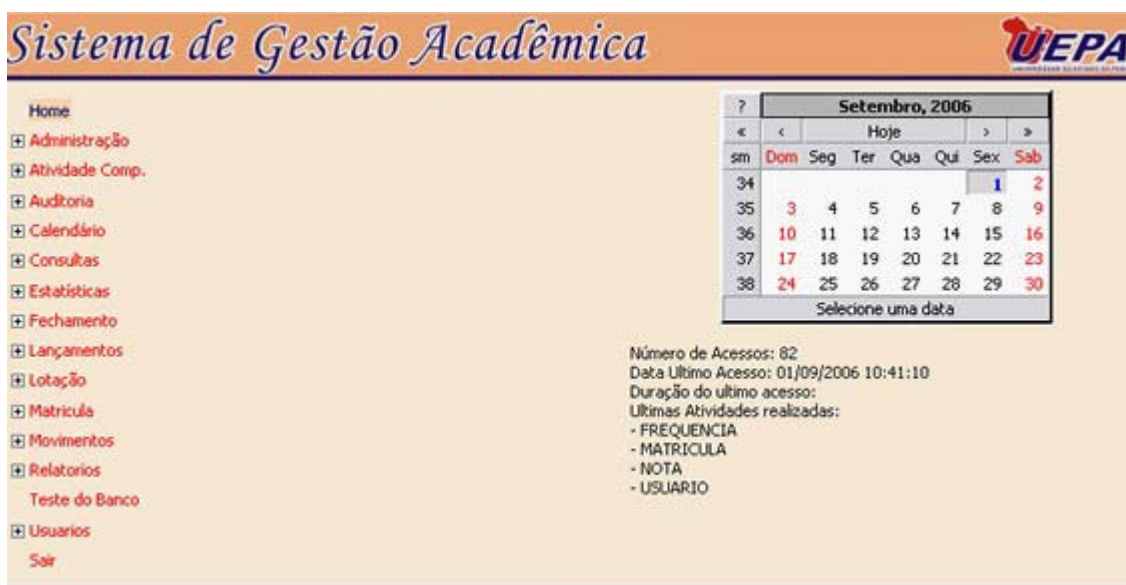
Sistema de Gestão Acadêmica

UEPA

Home
⊞ Administração
⊞ Atividade Comp.
⊞ Auditoria
⊞ Calendário
⊞ Consultas
⊞ Estatísticas
⊞ Fechamento
⊞ Lançamentos
⊞ Lotação
⊞ Matricula
⊞ Movimentos
⊞ Relatorios
Teste do Banco
⊞ Usuarios
Sair

| ? | Setembro, 2006 | | | | | | |
|---|---|---|---|---|---|---|---|
| « | ‹ | Hoje | | | | › | » |
| sm | Dom | Seg | Ter | Qua | Qui | Sex | Sab |
| 34 | | | | | | 1 | 2 |
| 35 | 3 | 4 | 5 | 6 | 7 | 8 | 9 |
| 36 | 10 | 11 | 12 | 13 | 14 | 15 | 16 |
| 37 | 17 | 18 | 19 | 20 | 21 | 22 | 23 |
| 38 | 24 | 25 | 26 | 27 | 28 | 29 | 30 |
| Selecione uma data | | | | | | | |

Número de Acessos: 82
Data Ultimo Acesso: 01/09/2006 10:41:10
Duração do ultimo acesso:
Ultimas Atividades realizadas:
- FREQUENCIA
- MATRICULA
- NOTA
- USUARIO